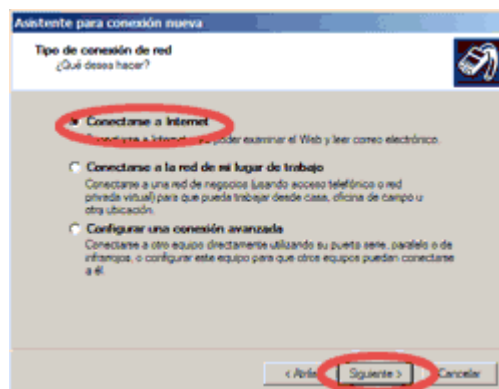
Asistente para conexión nueva

Tipo de conexión de red
¿Qué desea hacer?

Conectarse a Internet
Conectarse a Internet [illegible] poder examinar el Web y leer correo electrónico.

Conectarse a la red de mi lugar de trabajo
Conectarse a una red de negocios (usando acceso telefónico o red privada virtual) para que pueda trabajar desde casa, oficina de campo u otra ubicación.

Configurar una conexión avanzada
Conectarse a otro equipo directamente utilizando su puerto serie, paralelo o de infrarrojos, o configurar este equipo para que otros equipos puedan conectarse a él.

< Atrás   Siguiente >   Cancelar